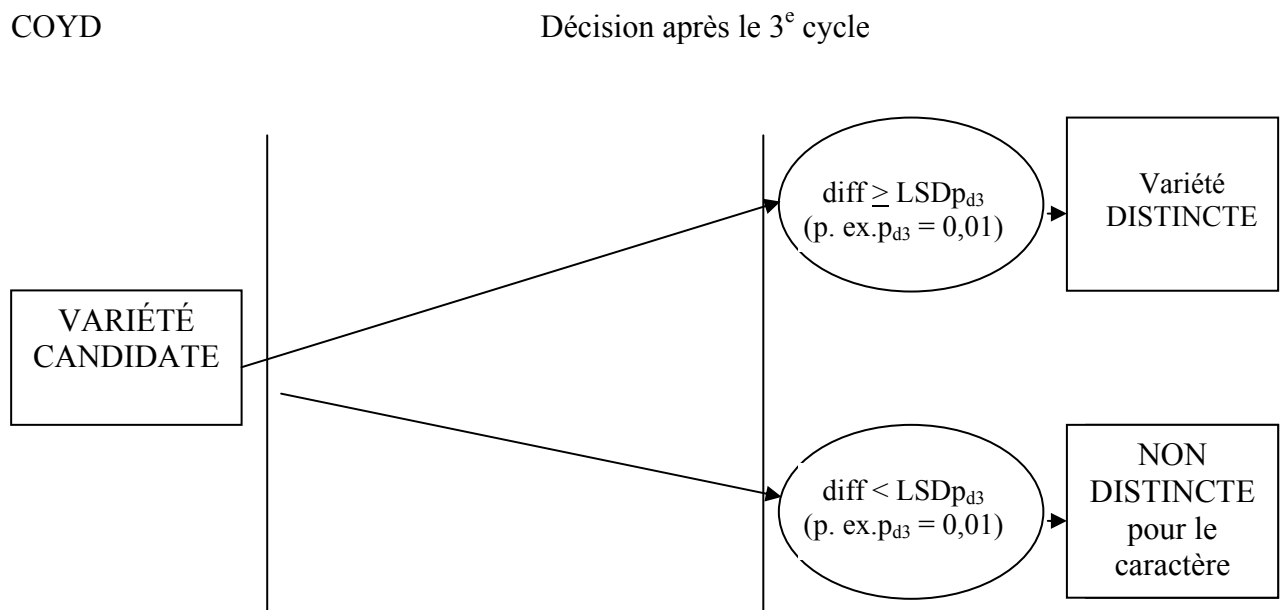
COYD

Décision après le 3$^{e}$ cycle

VARIÉTÉ CANDIDATE

diff $\geq$ LSDp$_{d3}$ (p. ex.p$_{d3}$ = 0,01)

Variété DISTINCTE

diff < LSDp$_{d3}$ (p. ex.p$_{d3}$ = 0,01)

NON DISTINCTE pour le caractère